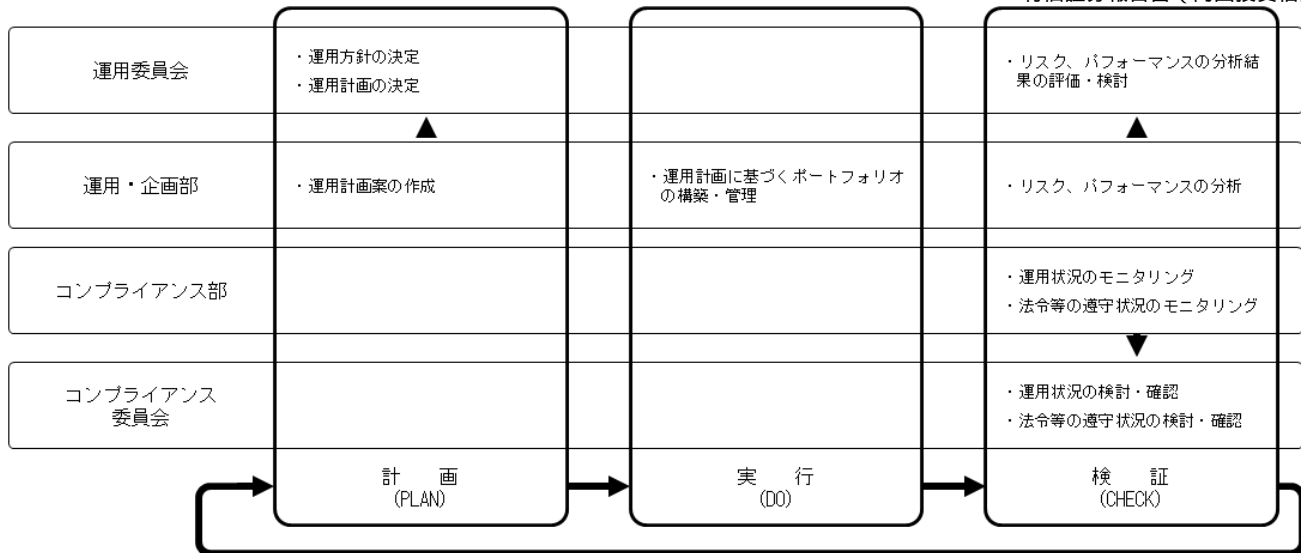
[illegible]

| | 計　画 (PLAN) | 実　行 (DO) | 検　証 (CHECK) |
|---|---|---|---|
| 運用委員会 | ・運用方針の決定<br>・運用計画の決定 | | ・リスク、パフォーマンスの分析結果の評価・検討 |
| 運用・企画部 | ・運用計画案の作成 | ・運用計画に基づくポートフォリオの構築・管理 | ・リスク、パフォーマンスの分析 |
| コンプライアンス部 | | | ・運用状況のモニタリング<br>・法令等の遵守状況のモニタリング |
| コンプライアンス委員会 | | | ・運用状況の検討・確認<br>・法令等の遵守状況の検討・確認 |